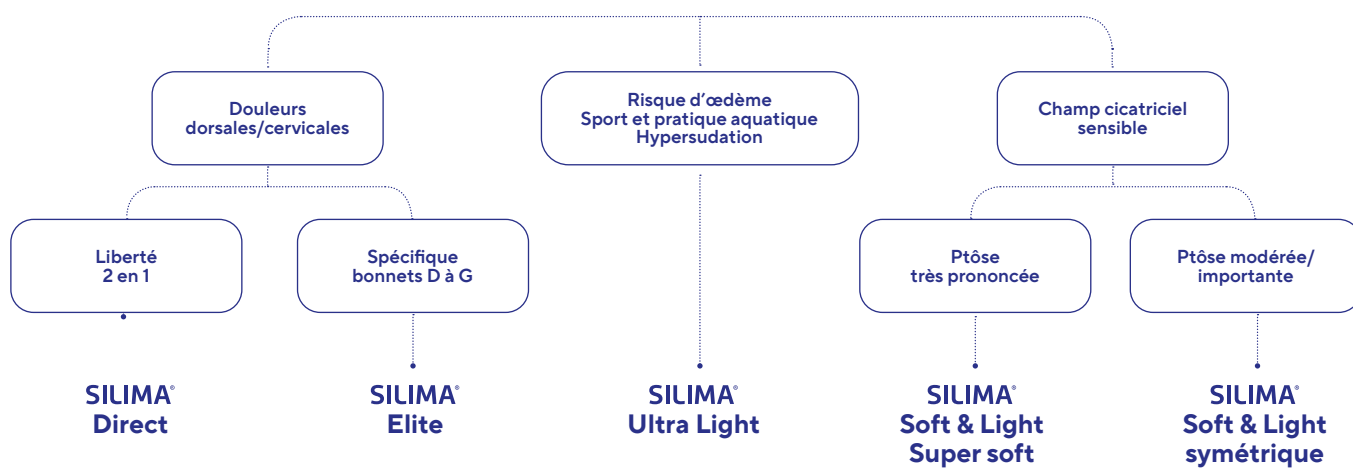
Douleurs dorsales/cervicales

Risque d'œdème
Sport et pratique aquatique
Hypersudation

Champ cicatriciel sensible

Liberté
2 en 1

Spécifique
bonnets D à G

Ptôse
très prononcée

Ptôse modérée/
importante

SILIMA®
Direct

SILIMA®
Elite

SILIMA®
Ultra Light

SILIMA®
Soft & Light
Super soft

SILIMA®
Soft & Light
symétrique